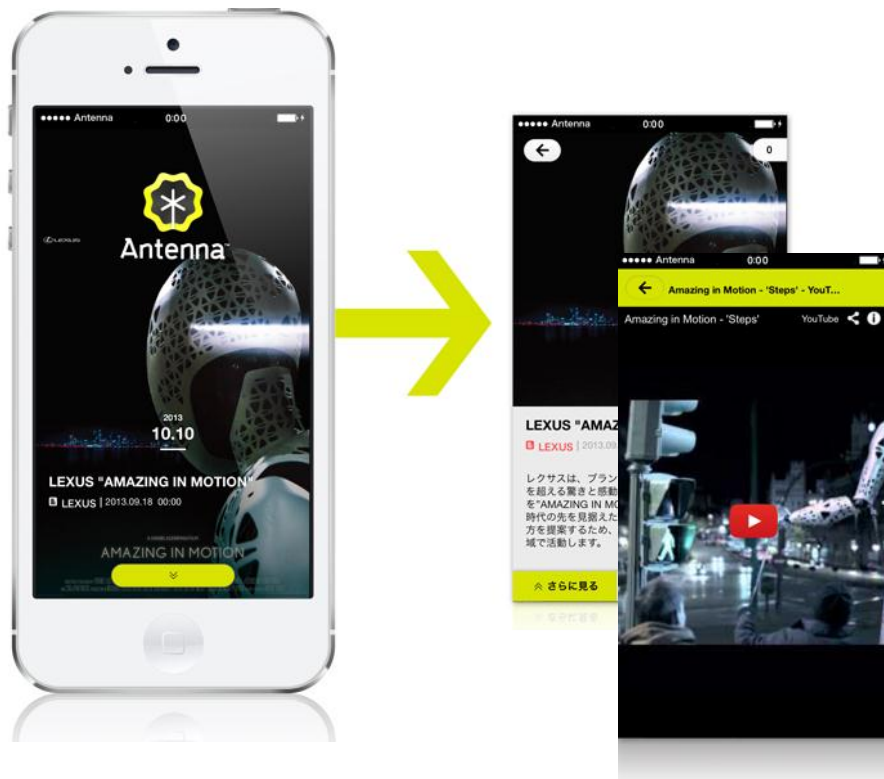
●●●●● Antenna 0:00

Antenna

LEXUS

2013
10.10

LEXUS "AMAZING IN MOTION"

LEXUS | 2013.09.18 00:00

AMAZING IN MOTION

●●●●● Antenna 0:00

0

LEXUS "AMAZ

LEXUS | 2013.09

レクサスは、ブラン
を超える驚きと感動
を"AMAZING IN MO
時代の先を見据えた
方を提案するため、
域で活動します。

さらに見る

●●●●● Antenna 0:00

Amazing in Motion - 'Steps' - YouT...

Amazing in Motion - 'Steps'

YouTube